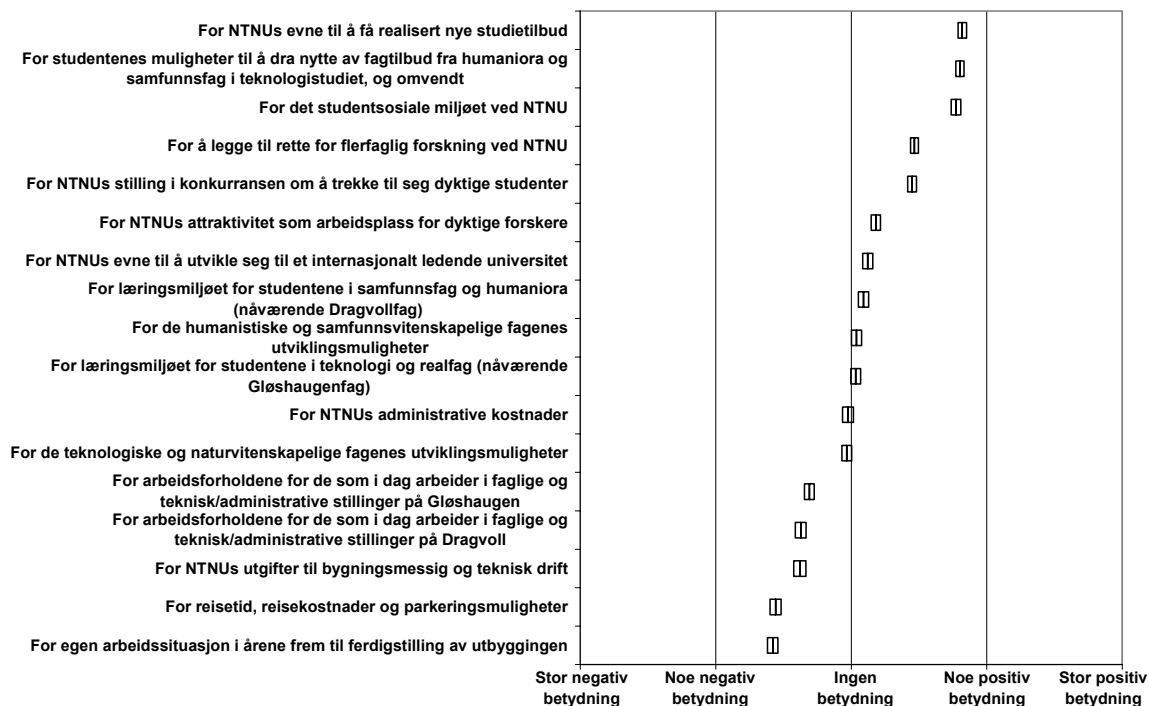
For NTNUs evne til å få realisert nye studietilbud

For studentenes muligheter til å dra nytte av fagtilbud fra humaniora og samfunnsfag i teknologistudiet, og omvendt

For det studentsosiale miljøet ved NTNU

For å legge til rette for flerfaglig forskning ved NTNU

For NTNUs stilling i konkurransen om å trekke til seg dyktige studenter

For NTNUs attraktivitet som arbeidsplass for dyktige forskere

For NTNUs evne til å utvikle seg til et internasjonalt ledende universitet

For læringsmiljøet for studentene i samfunnsfag og humaniora (nåværende Dragvollfag)

For de humanistiske og samfunnsvitenskapelige fagenes utviklingsmuligheter

For læringsmiljøet for studentene i teknologi og realfag (nåværende Gløshaugenfag)

For NTNUs administrative kostnader

For de teknologiske og naturvitenskapelige fagenes utviklingsmuligheter

For arbeidsforholdene for de som i dag arbeider i faglige og teknisk/administrative stillinger på Gløshaugen

For arbeidsforholdene for de som i dag arbeider i faglige og teknisk/administrative stillinger på Dragvoll

For NTNUs utgifter til bygningsmessig og teknisk drift

For reisetid, reisekostnader og parkeringsmuligheter

For egen arbeidssituasjon i årene frem til ferdigstilling av utbyggingen

Stor negativ betydning

Noe negativ betydning

Ingen betydning

Noe positiv betydning

Stor positiv betydning